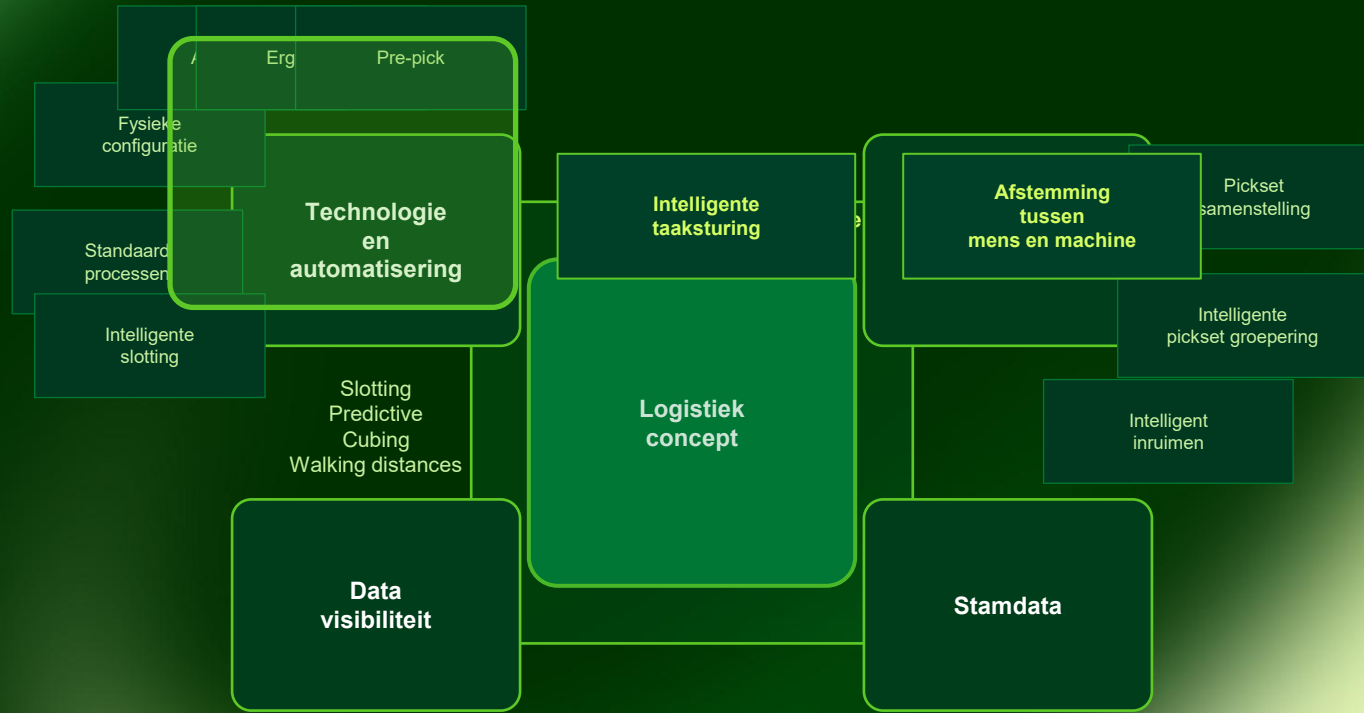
A

Erg

Pre-pick

Fysieke configuratie

Technologie en automatisering

Standaard processen

Intelligente slotting

Intelligente taaksturing

e

Afstemming tussen mens en machine

Pickset samenstelling

Intelligente pickset groepering

Intelligent inruimen

Slotting
Predictive
Cubing
Walking distances

Logistiek concept

Data visibiliteit

Stamdata